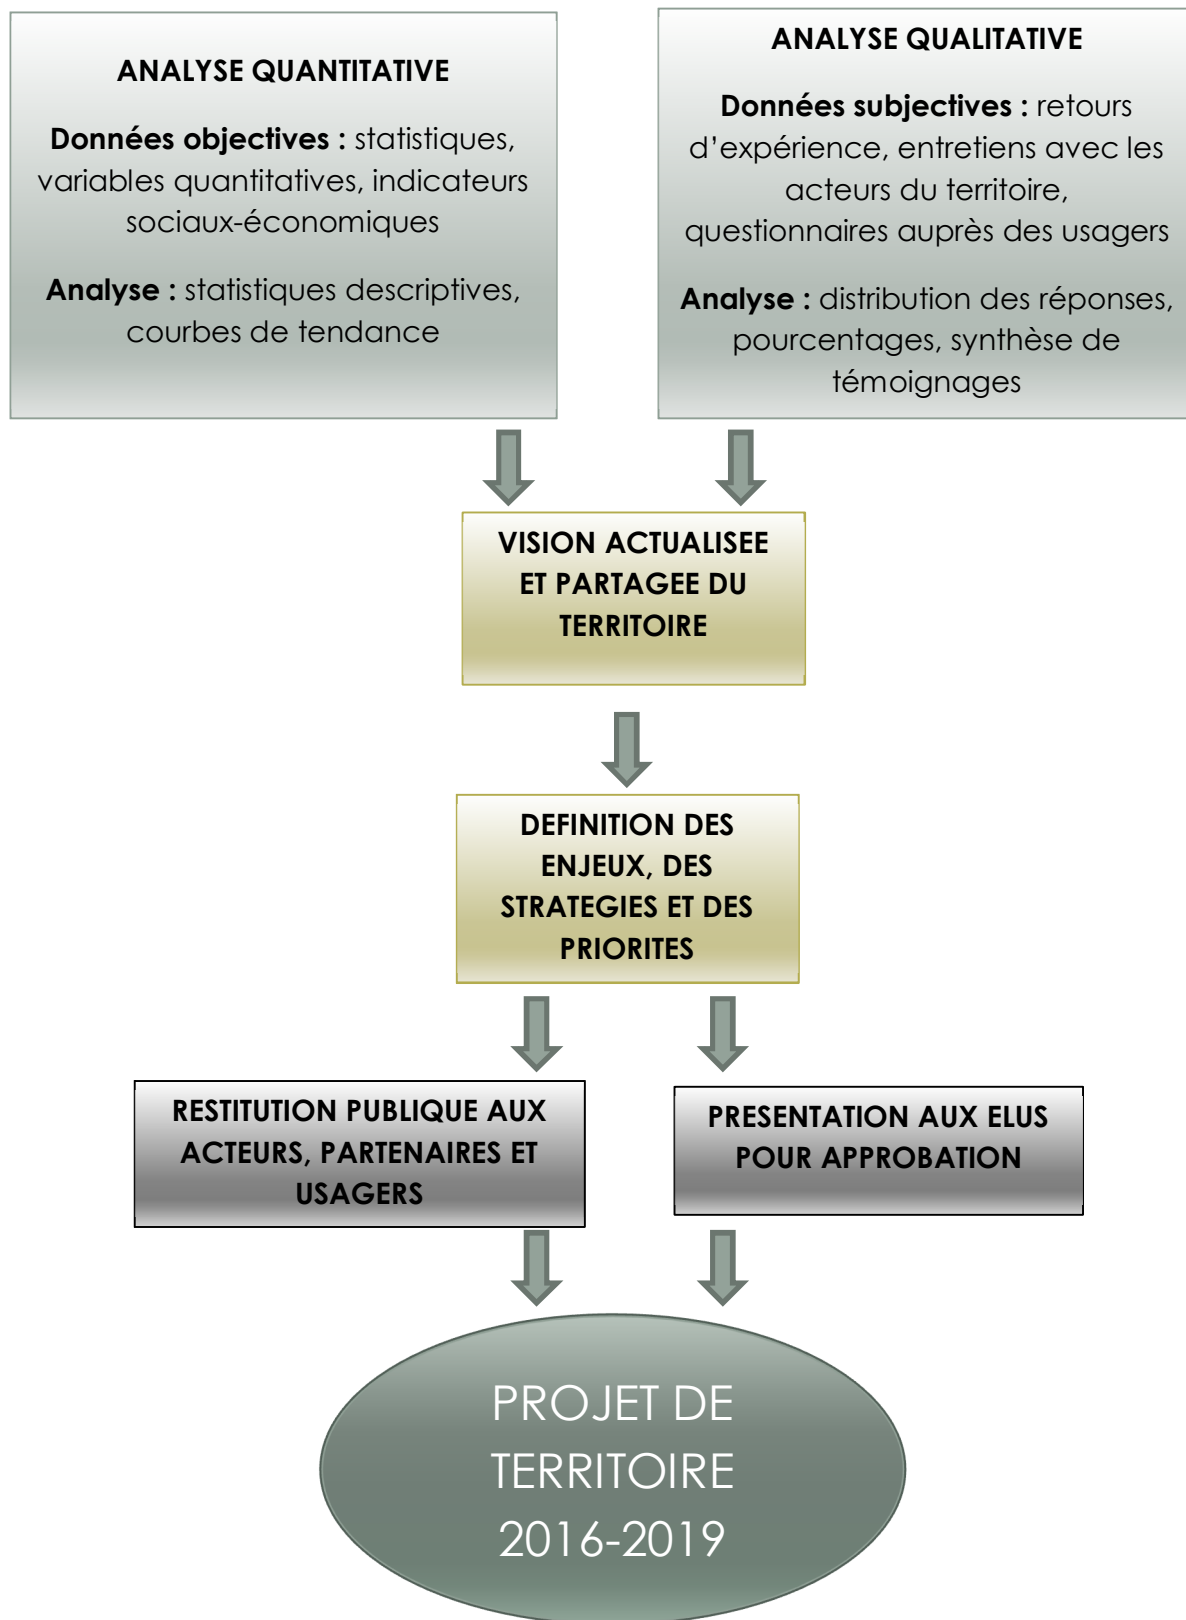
ANALYSE QUANTITATIVE

Données objectives : statistiques, variables quantitatives, indicateurs sociaux-économiques

Analyse : statistiques descriptives, courbes de tendance

ANALYSE QUALITATIVE

Données subjectives : retours d'expérience, entretiens avec les acteurs du territoire, questionnaires auprès des usagers

Analyse : distribution des réponses, pourcentages, synthèse de témoignages

VISION ACTUALISEE ET PARTAGEE DU TERRITOIRE

DEFINITION DES ENJEUX, DES STRATEGIES ET DES PRIORITES

RESTITUTION PUBLIQUE AUX ACTEURS, PARTENAIRES ET USAGERS

PRESENTATION AUX ELUS POUR APPROBATION

PROJET DE TERRITOIRE 2016-2019